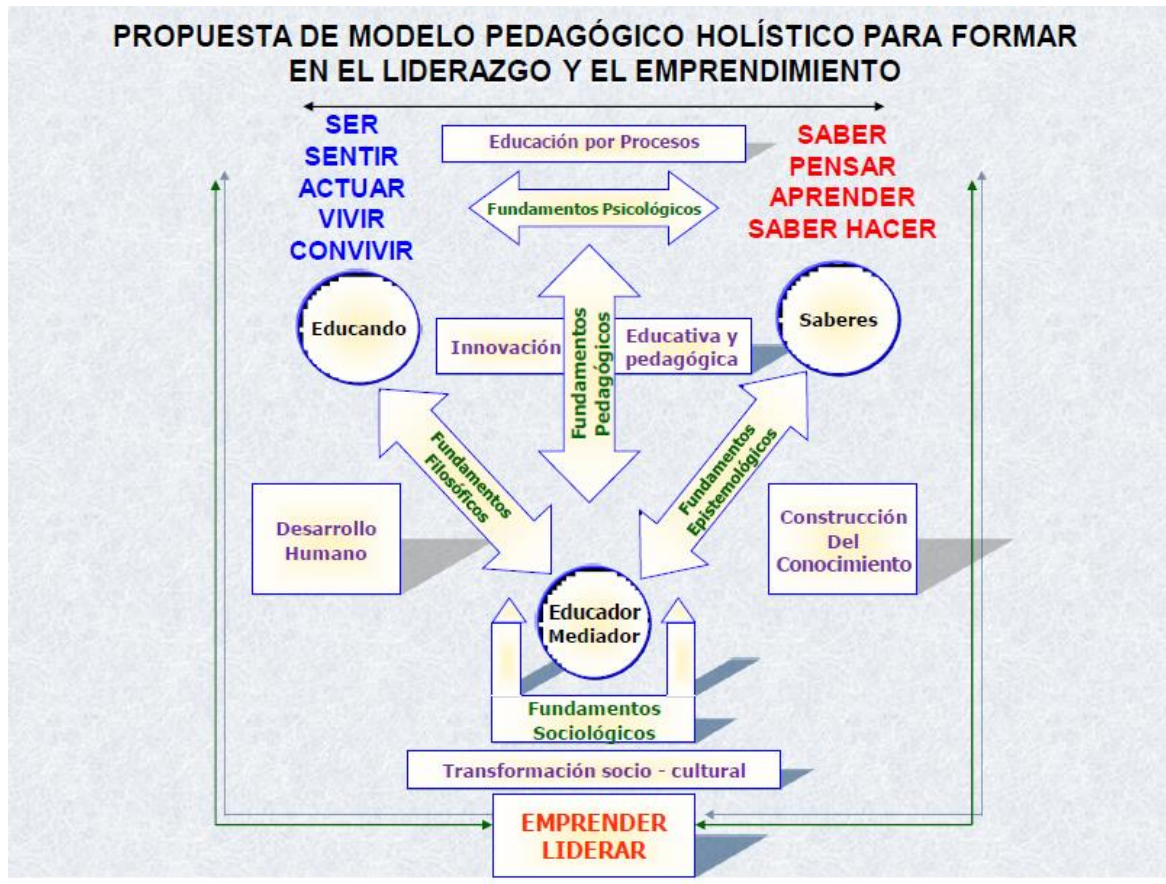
PROPUESTA DE MODELO PEDAGÓGICO HOLÍSTICO PARA FORMAR EN EL LIDERAZGO Y EL EMPRENDIMIENTO

SER
SENTIR
ACTUAR
VIVIR
CONVIVIR

Educación por Procesos

SABER
PENSAR
APRENDER
SABER HACER

Fundamentos Psicológicos

Educando

Saberes

Innovación

Fundamentos Pedagógicos

Educativa y pedagógica

Fundamentos Filosóficos

Fundamentos Epistemológicos

Desarrollo Humano

Construcción Del Conocimiento

Educador Mediador

Fundamentos Sociológicos

Transformación socio - cultural

EMPRENDER
LIDERAR